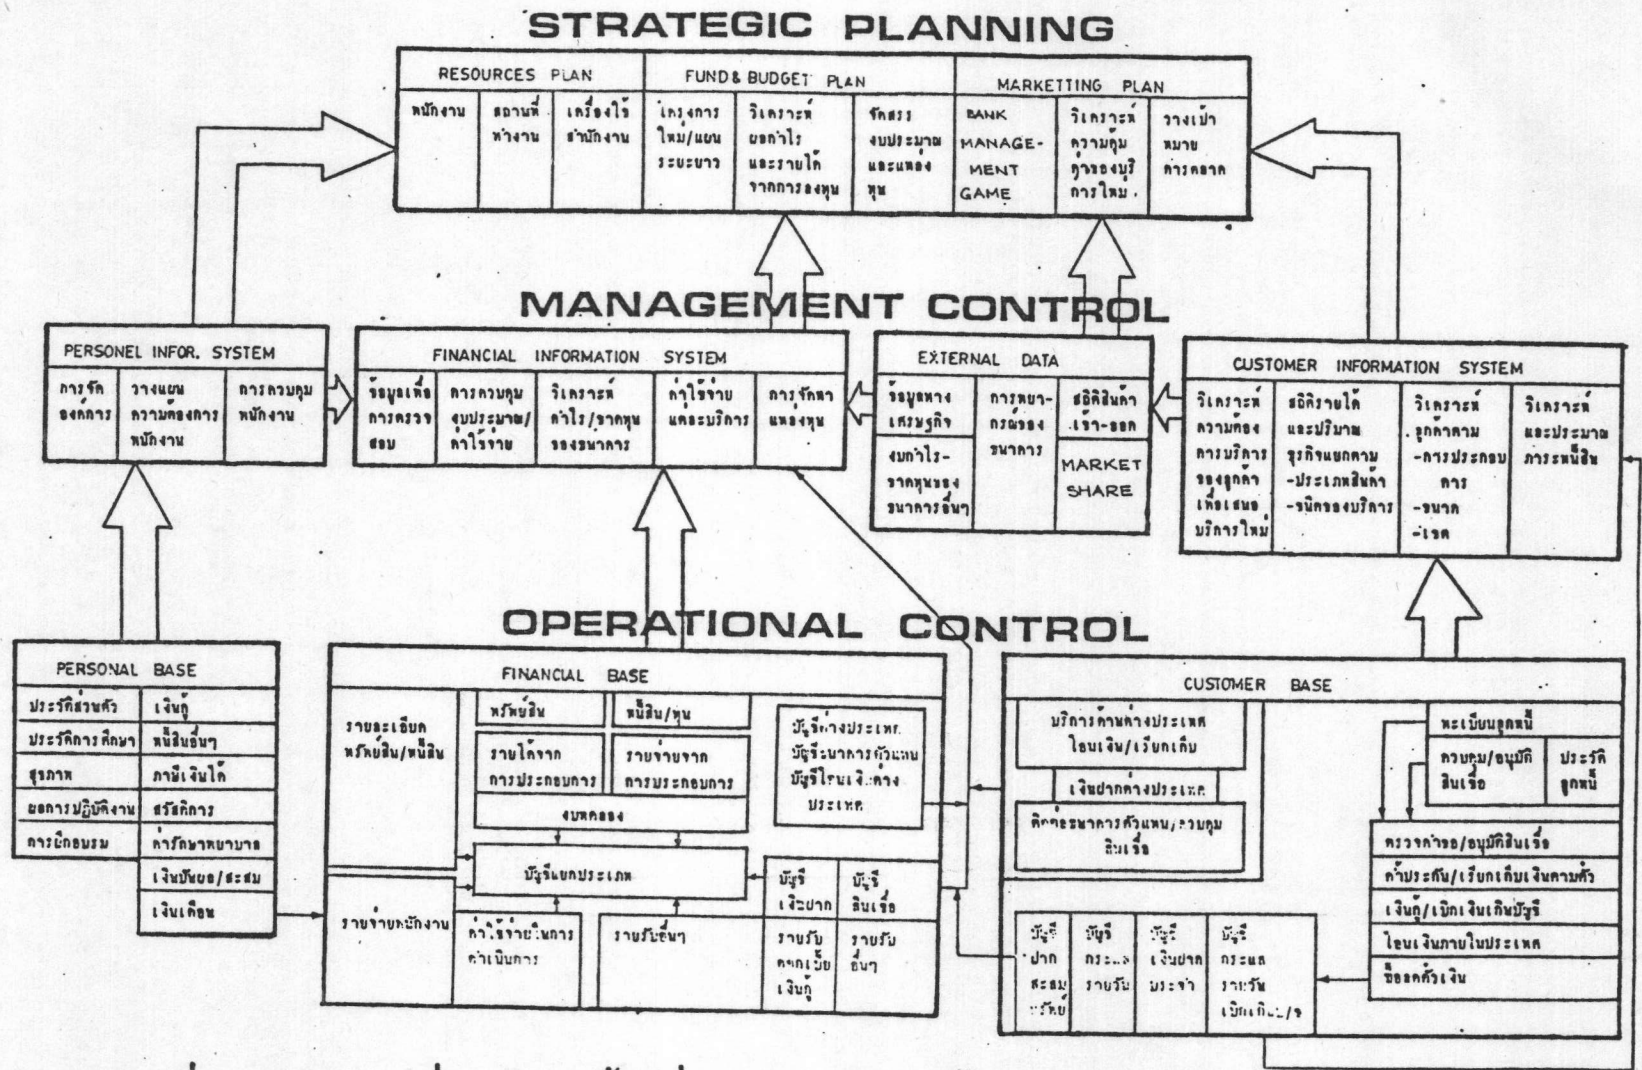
STRATEGIC PLANNING

RESOURCES PLAN

FUND & BUDGET PLAN

MARKETTING PLAN

พนักงาน

สถานที่ทำงาน

เครื่องใช้สำนักงาน

โครงการใหม่/แผนระยะยาว

วิเคราะห์ผลกำไรและรายได้จากการลงทุน

จัดสรรงบประมาณและแหล่งทุน

BANK MANAGEMENT GAME

วิเคราะห์ความคุ้มค่าของบริการใหม่.

วางเป้าหมายการตลาด

MANAGEMENT CONTROL

PERSONEL INFOR. SYSTEM

การจัดองค์การ

วางแผนความต้องการพนักงาน

การควบคุมพนักงาน

FINANCIAL INFORMATION SYSTEM

ข้อมูลเพื่อการตรวจสอบ

การควบคุมงบประมาณ/ค่าใช้จ่าย

วิเคราะห์กำไร/ขาดทุนของธนาคาร

ค่าใช้จ่ายแต่ละบริการ

การจัดหาแหล่งทุน

EXTERNAL DATA

ข้อมูลทางเศรษฐกิจ

การพยากรณ์ของธนาคาร

สถิติสินค้าเข้า-ออก

งบกำไร-ขาดทุนของธนาคารอื่นๆ

MARKET SHARE

CUSTOMER INFORMATION SYSTEM

วิเคราะห์ความต้องการบริการของลูกค้าเพื่อเสนอบริการใหม่

สถิติรายได้และปริมาณธุรกิจแยกตาม -ประเภทสินค้า -ชนิดของบริการ

วิเคราะห์ลูกค้าตาม -การประกอบการ -ขนาด -เขต

วิเคราะห์และประมาณภาระหนี้สิน

OPERATIONAL CONTROL

PERSONAL BASE

| ประวัติส่วนตัว | เงินกู้ |
|---|---|
| ประวัติการศึกษา | หนี้สินอื่นๆ |
| สุขภาพ | ภาษีเงินได้ |
| ผลการปฏิบัติงาน | สวัสดิการ |
| การฝึกอบรม | ค่ารักษาพยาบาล |
| | เงินปันผล/สะสม |
| | เงินเดือน |

FINANCIAL BASE

รายละเอียดทรัพย์สิน/หนี้สิน

ทรัพย์สิน

หนี้สิน/ทุน

รายได้จากการประกอบการ

รายจ่ายจากการประกอบการ

งบทดลอง

บัญชีต่างประเทศ บัญชีธนาคารตัวแทน บัญชีโอนเงินต่างประเทศ

บัญชีแยกประเภท

บัญชีเงินฝาก

บัญชีสินเชื่อ

รายจ่ายพนักงาน

ค่าใช้จ่ายในการดำเนินการ

รายรับอื่นๆ

รายรับดอกเบี้ยเงินกู้

รายรับอื่นๆ

CUSTOMER BASE

บริการค้าต่างประเทศ โอนเงิน/เรียกเก็บ

เงินฝากต่างประเทศ

ติดต่อธนาคารตัวแทน/ควบคุมสินเชื่อ

ทะเบียนลูกหนี้

ควบคุม/อนุมัติสินเชื่อ

ประวัติลูกหนี้

ตรวจคำขอ/อนุมัติสินเชื่อ

ค้ำประกัน/เรียกเก็บเงินตามตั๋ว

เงินกู้/เบิกเงินเกินบัญชี

โอนเงินภายในประเทศ

ซื้อลดตั๋วเงิน

บัญชีฝากสะสมทรัพย์

บัญชีกระแสรายวัน

บัญชีเงินฝากประจำ

บัญชีกระแสรายวันเบิกเกินบ/จ